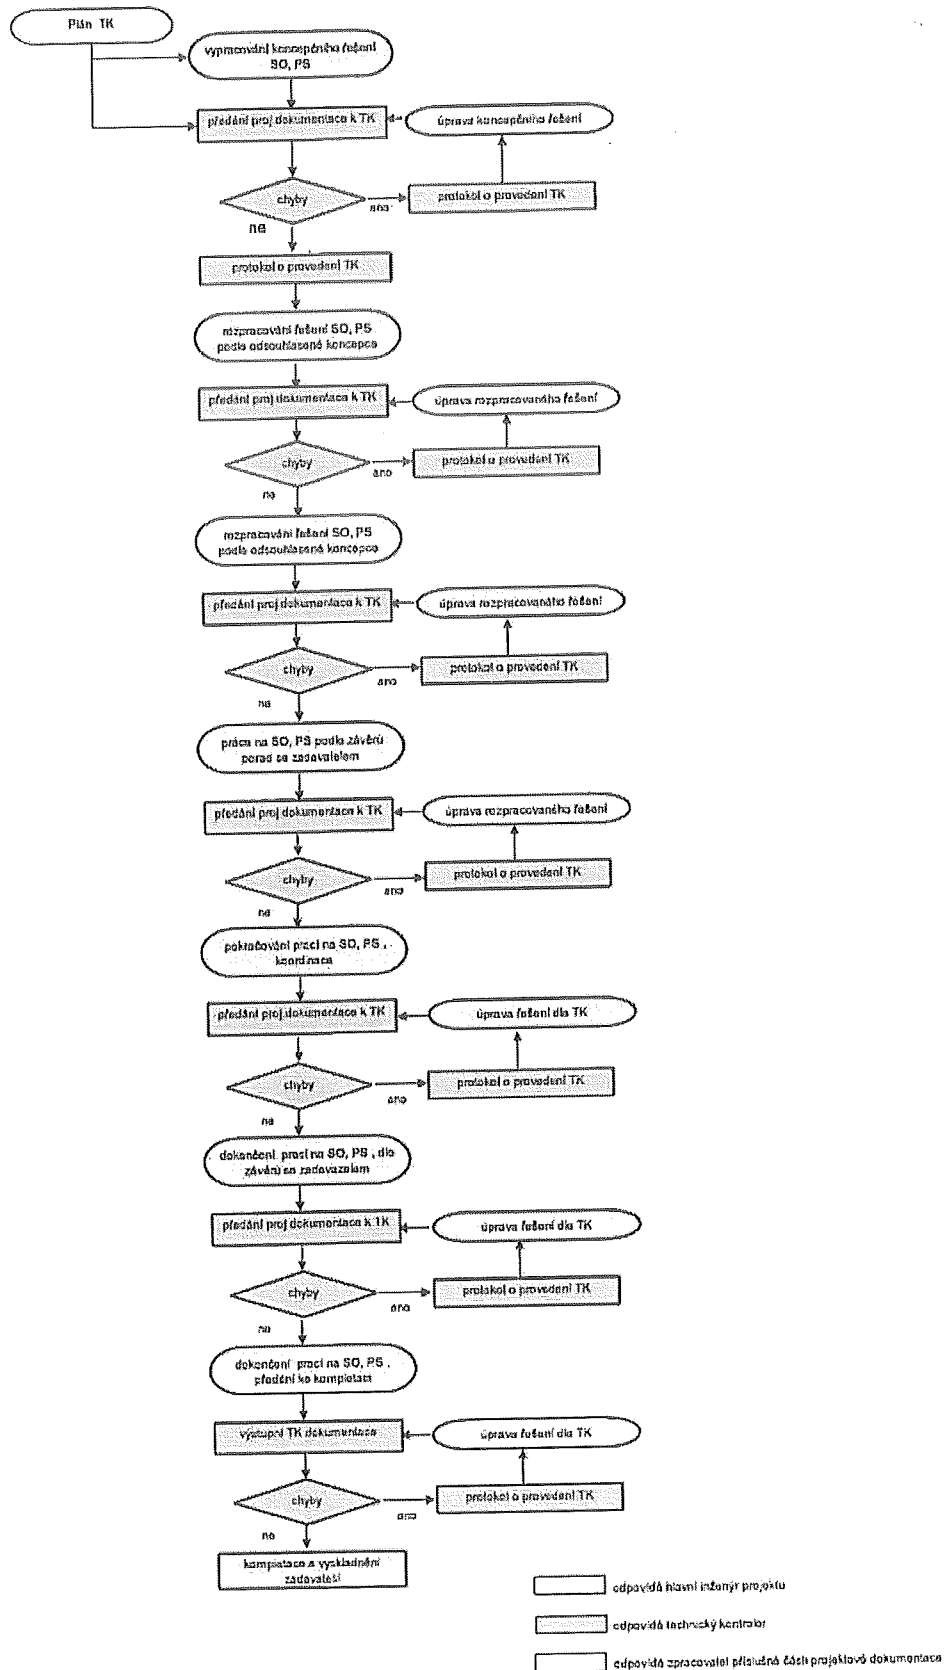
Plán TK

vypracování koncepčního řešení SO, PS

předání proj dokumentace k TK

úprava koncepčního řešení

chyby

ano

protokol o provedení TK

ne

protokol o provedení TK

rozpracování řešení SO, PS podle odsouhlasené koncepce

předání proj dokumentace k TK

úprava rozpracovaného řešení

chyby

ano

protokol o provedení TK

ne

rozpracování řešení SO, PS podle odsouhlasené koncepce

předání proj dokumentace k TK

úprava rozpracovaného řešení

chyby

ano

protokol o provedení TK

ne

práce na SO, PS podle závěrů porad se zadavatelem

předání proj dokumentace k TK

úprava rozpracovaného řešení

chyby

ano

protokol o provedení TK

ne

pokračování prací na SO, PS , koordinace

předání proj dokumentace k TK

úprava řešení dle TK

chyby

ano

protokol o provedení TK

ne

dokončení prací na SO, PS , dle závěrů se zadavatelem

předání proj dokumentace k TK

úprava řešení dle TK

chyby

ano

protokol o provedení TK

ne

dokončení prací na SO, PS , předání ke kompletaci

výstupní TK dokumentace

úprava řešení dle TK

chyby

ano

protokol o provedení TK

ne

kompletace a vyskladnění zadavateli

odpovídá hlavní inženýr projektu

odpovídá technický kontrolor

odpovídá zpracovatel příslušné části projektové dokumentace